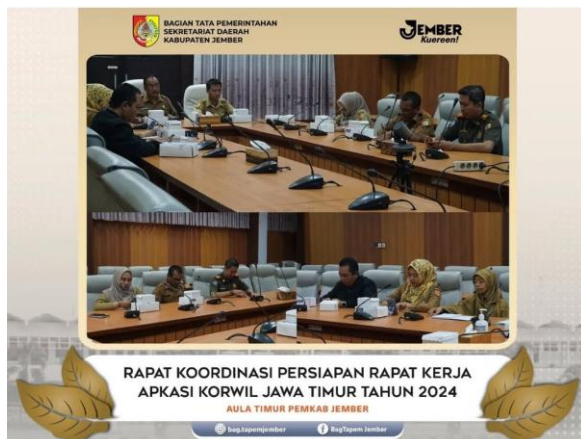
BAGIAN TATA PEMERINTAHAN
SEKRETARIAT DAERAH
KABUPATEN JEMBER

JEMBER
Kuereen!

RAPAT KOORDINASI PERSIAPAN RAPAT KERJA
APKASI KORWIL JAWA TIMUR TAHUN 2024

AULA TIMUR PEMKAB JEMBER

bag.tapemjember
BagTapem Jember